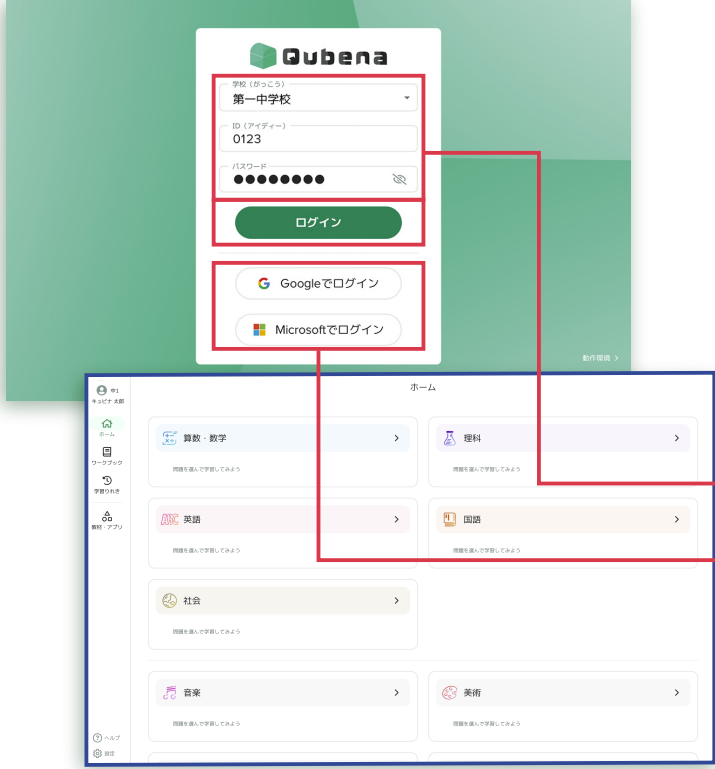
Qubena

学校（がっこう）
第一中学校

ID（アイディー）
0123

パスワード
●●●●●●●●

ログイン

Googleでログイン

Microsoftでログイン

動作環境 >

中1
キュビナ 太郎

ホーム

ワークブック

学習りれき

教材・アプリ

ヘルプ

設定

ホーム

算数・数学 >
問題を選んで学習してみよう

理科 >
問題を選んで学習してみよう

英語 >
問題を選んで学習してみよう

国語 >
問題を選んで学習してみよう

社会 >
問題を選んで学習してみよう

音楽 >
問題を選んで学習してみよう

美術 >
問題を選んで学習してみよう